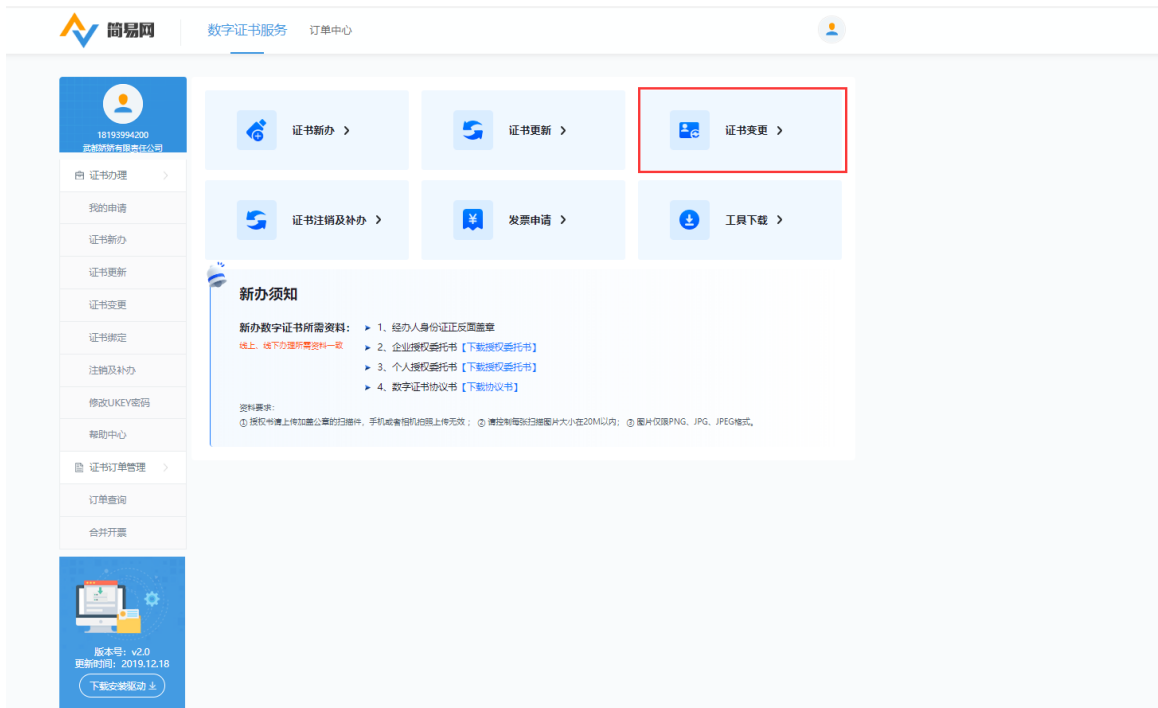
简易网　数字证书服务　订单中心

18193994200
武威骄骄有限责任公司

证书办理
我的申请
证书新办
证书更新
证书变更
证书绑定
注销及补办
修改UKEY密码
帮助中心
证书订单管理
订单查询
合并开票

版本号：v2.0
更新时间：2019.12.18
下载安装驱动

证书新办 >
证书更新 >
证书变更 >
证书注销及补办 >
发票申请 >
工具下载 >

新办须知

新办数字证书所需资料：
线上、线下办理所需资料一致
1、经办人身份证正反面盖章
2、企业授权委托书【下载授权委托书】
3、个人授权委托书【下载授权委托书】
4、数字证书协议书【下载协议书】

资料要求：
① 授权书请上传加盖公章的扫描件，手机或者相机拍照上传无效；② 请控制每张扫描图片大小在20M以内；③ 图片仅限PNG、JPG、JPEG格式。